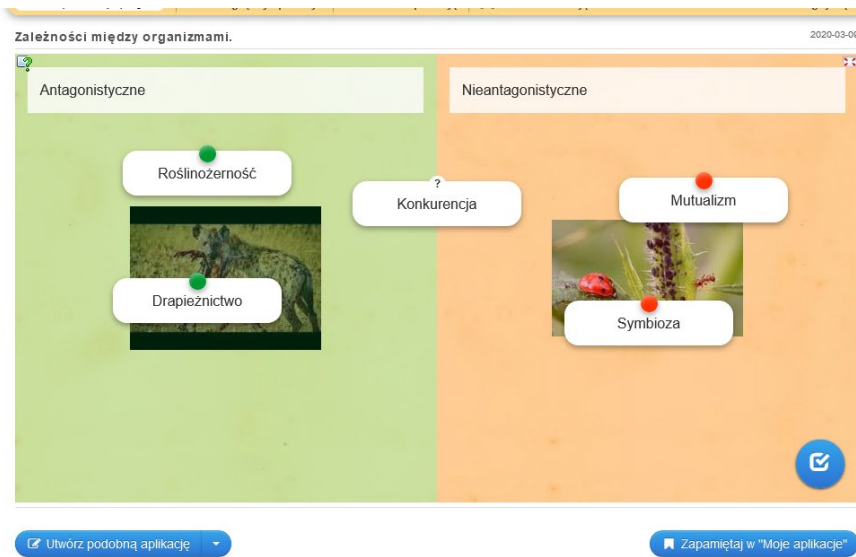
Zależności między organizmami.

2020-03-0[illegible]

Antagonistyczne

Nieantagonistyczne

Roślinożerność

?

Konkurencja

Mutualizm

Drapieżnictwo

Symbioza

Utwórz podobną aplikację

Zapamiętaj w "Moje aplikacje"